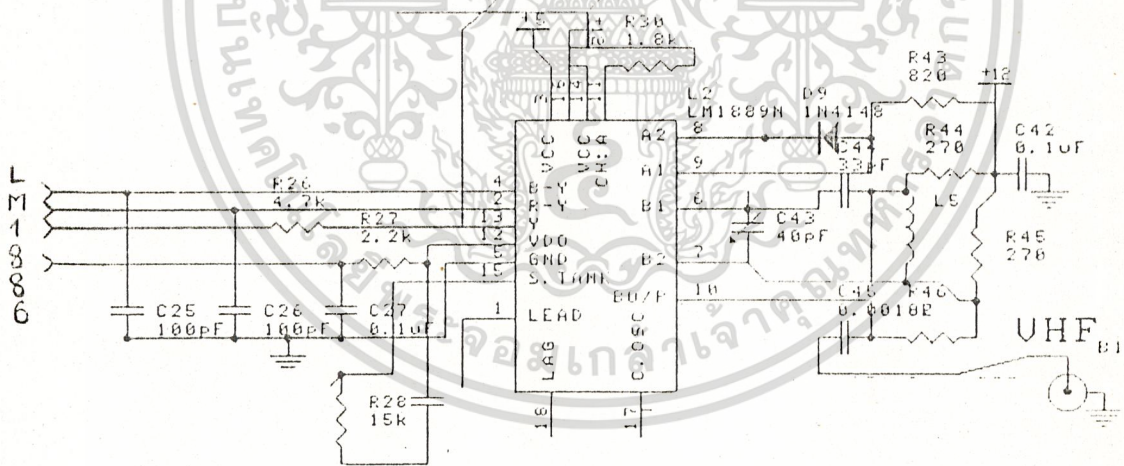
+5
R30
1.8k
R43
820
+12
L2
LM1889N
D9
1N4148
A2
8
VCC
VCC CH.A
R44
270
C42
0.1uF
C44
33pF
A1
9
L
M
1
8
8
6
R26
4.7k
4
B-Y
2
R-Y
R27
2.2k
13
Y
B1
6
L5
C43
40pF
12
VDO
5
GND
15
S.TANK
B2
7
R45
270
10
BU/P
C45
0.0010E
R46
C25
100pF
C26
100pF
C27
0.1uF
1
LEAD
LAG
C.OSC
VHF
B1
R28
15k
18
17